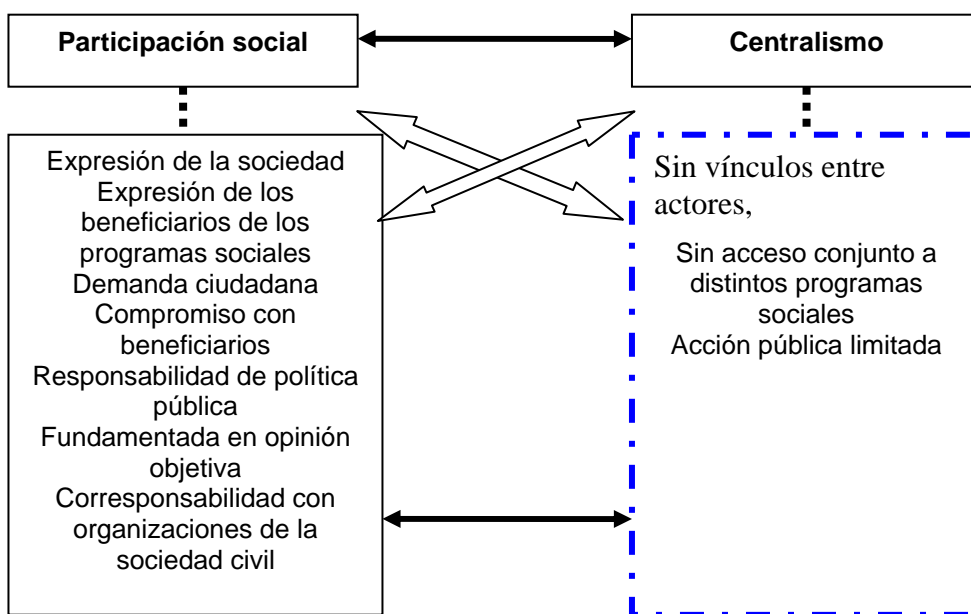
Participación social

Centralismo

Expresión de la sociedad
Expresión de los beneficiarios de los programas sociales
Demanda ciudadana
Compromiso con beneficiarios
Responsabilidad de política pública
Fundamentada en opinión objetiva
Corresponsabilidad con organizaciones de la sociedad civil

Sin vínculos entre actores,

Sin acceso conjunto a distintos programas sociales
Acción pública limitada